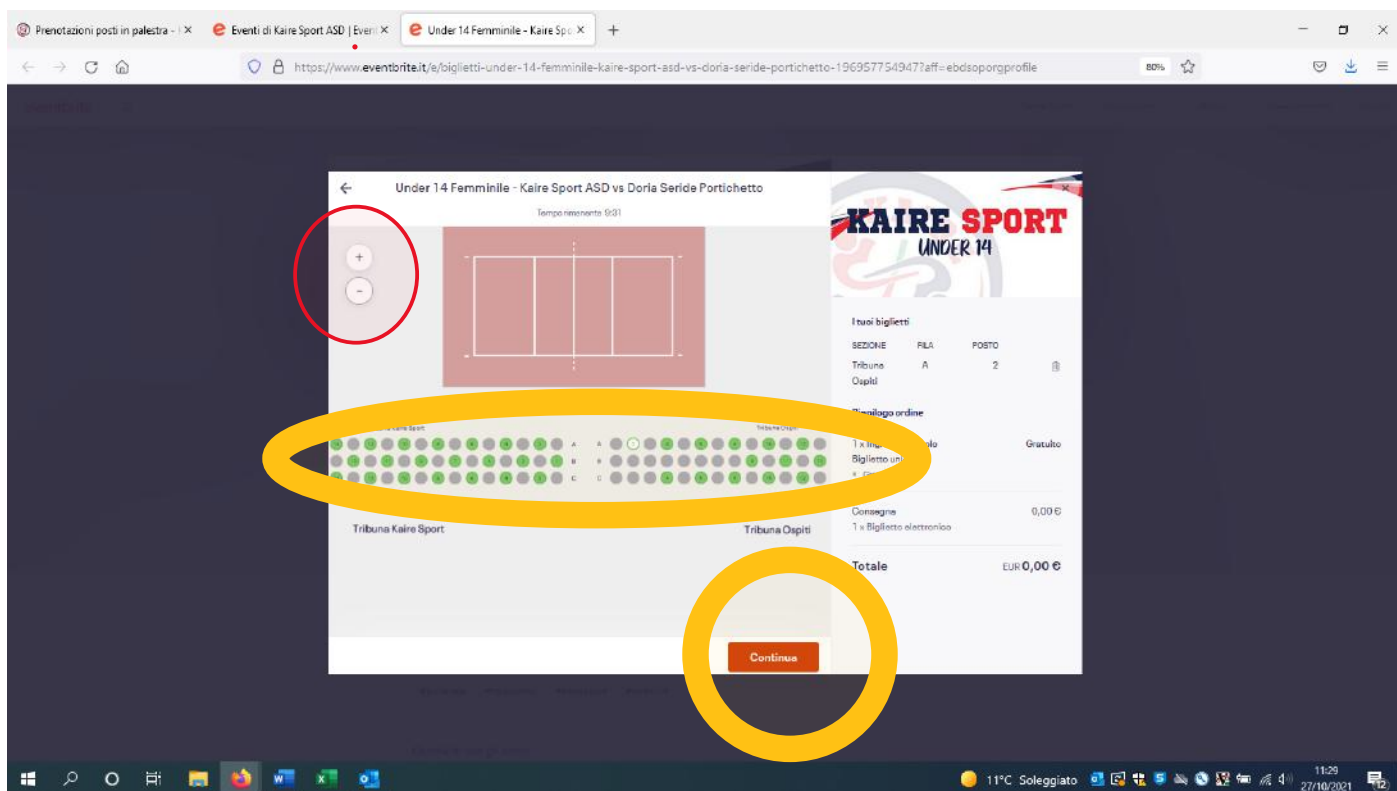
Prenotazioni posti in palestra - | ×
Eventi di Kaire Sport ASD | Event ×
Under 14 Femminile - Kaire Spo ×
+

https://www.eventbrite.it/e/biglietti-under-14-femminile-kaire-sport-asd-vs-doria-seride-portichetto-196957754947?aff=ebdsoporgprofile
80%

Under 14 Femminile - Kaire Sport ASD vs Doria Seride Portichetto
Tempo rimanente 9:31

+
-

KAIRE SPORT
UNDER 14

I tuoi biglietti
| SEZIONE | FILA | POSTO |
|---|---|---|
| Tribuna Ospiti | A | 2 |

Riepilogo ordine
1 x Ing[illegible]olo Gratuito
Biglietto uni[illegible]

Consegna 0,00 €
1 x Biglietto elettronico

Totale EUR 0,00 €

A A
B B
C C

Tribuna Kaire Sport
Tribuna Ospiti

Continua

11°C Soleggiato
11:29
27/10/2021